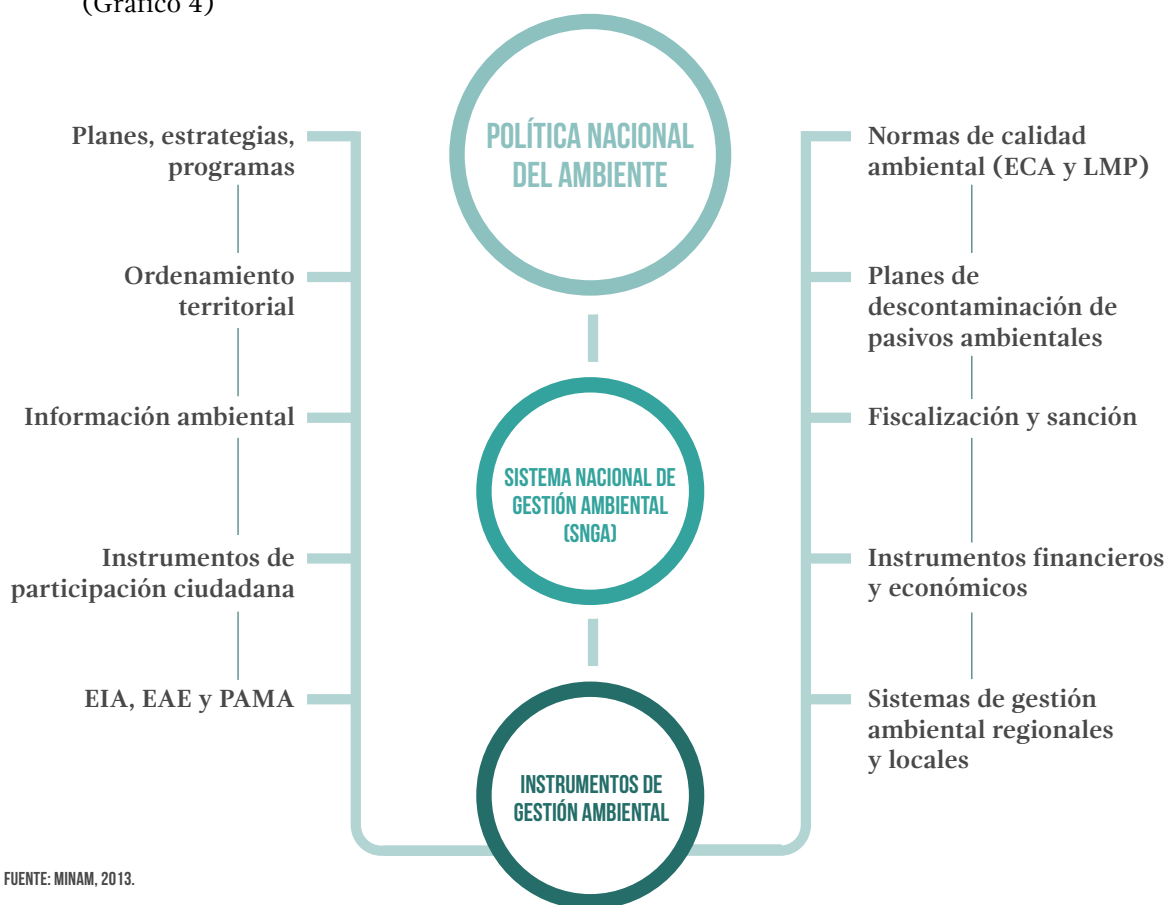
(Gráfico 4)

POLÍTICA NACIONAL DEL AMBIENTE

SISTEMA NACIONAL DE GESTIÓN AMBIENTAL (SNGA)

INSTRUMENTOS DE GESTIÓN AMBIENTAL

Planes, estrategias, programas

Ordenamiento territorial

Información ambiental

Instrumentos de participación ciudadana

EIA, EAE y PAMA

Normas de calidad ambiental (ECA y LMP)

Planes de descontaminación de pasivos ambientales

Fiscalización y sanción

Instrumentos financieros y económicos

Sistemas de gestión ambiental regionales y locales

FUENTE: MINAM, 2013.